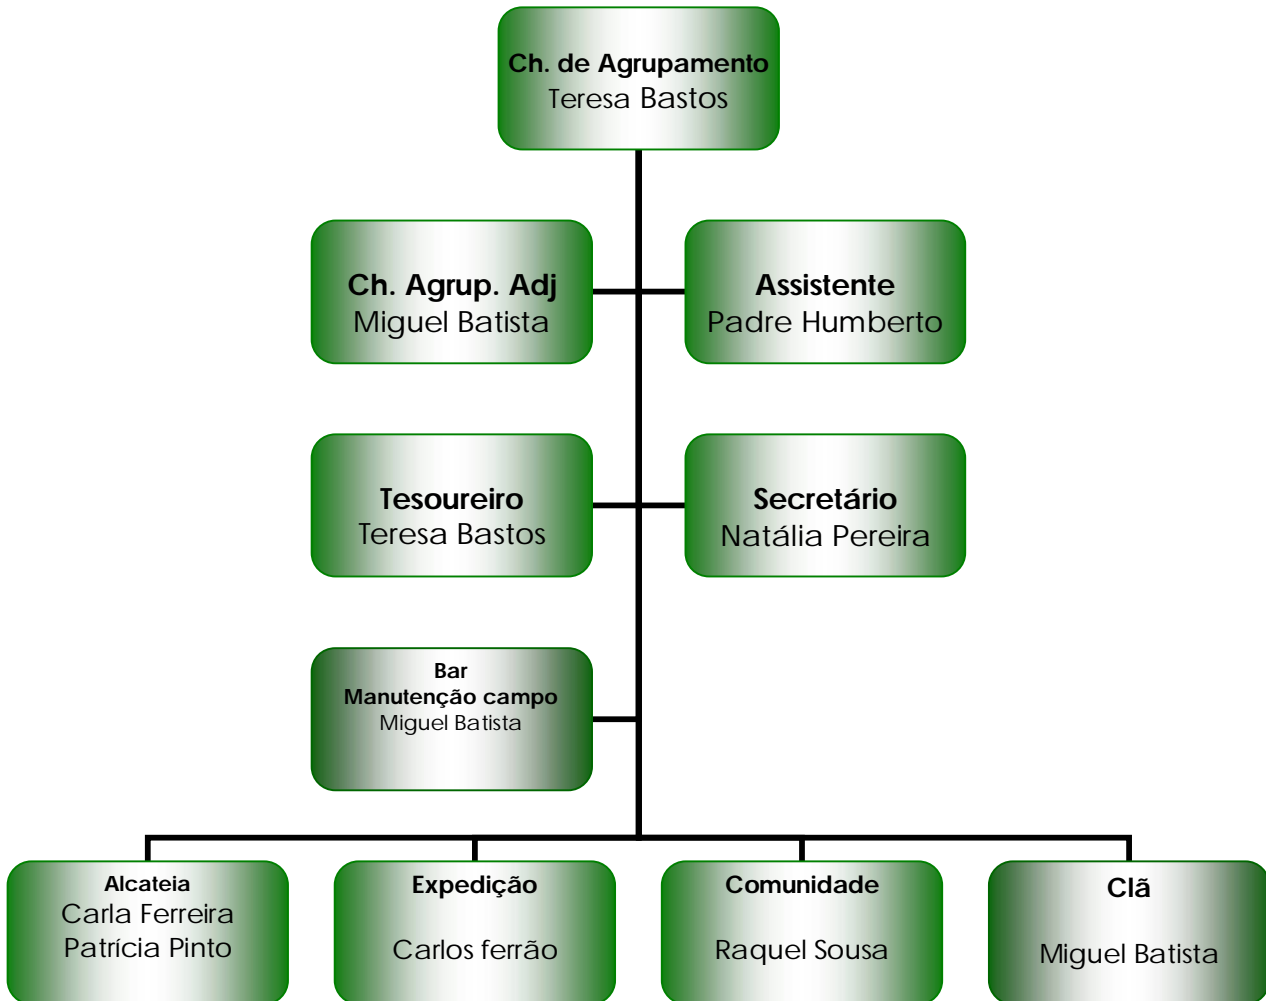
Ch. de Agrupamento
Teresa Bastos

Ch. Agrup. Adj
Miguel Batista

Assistente
Padre Humberto

Tesoureiro
Teresa Bastos

Secretário
Natália Pereira

Bar
Manutenção campo
Miguel Batista

Alcateia
Carla Ferreira
Patrícia Pinto

Expedição
Carlos ferrão

Comunidade
Raquel Sousa

Clã
Miguel Batista